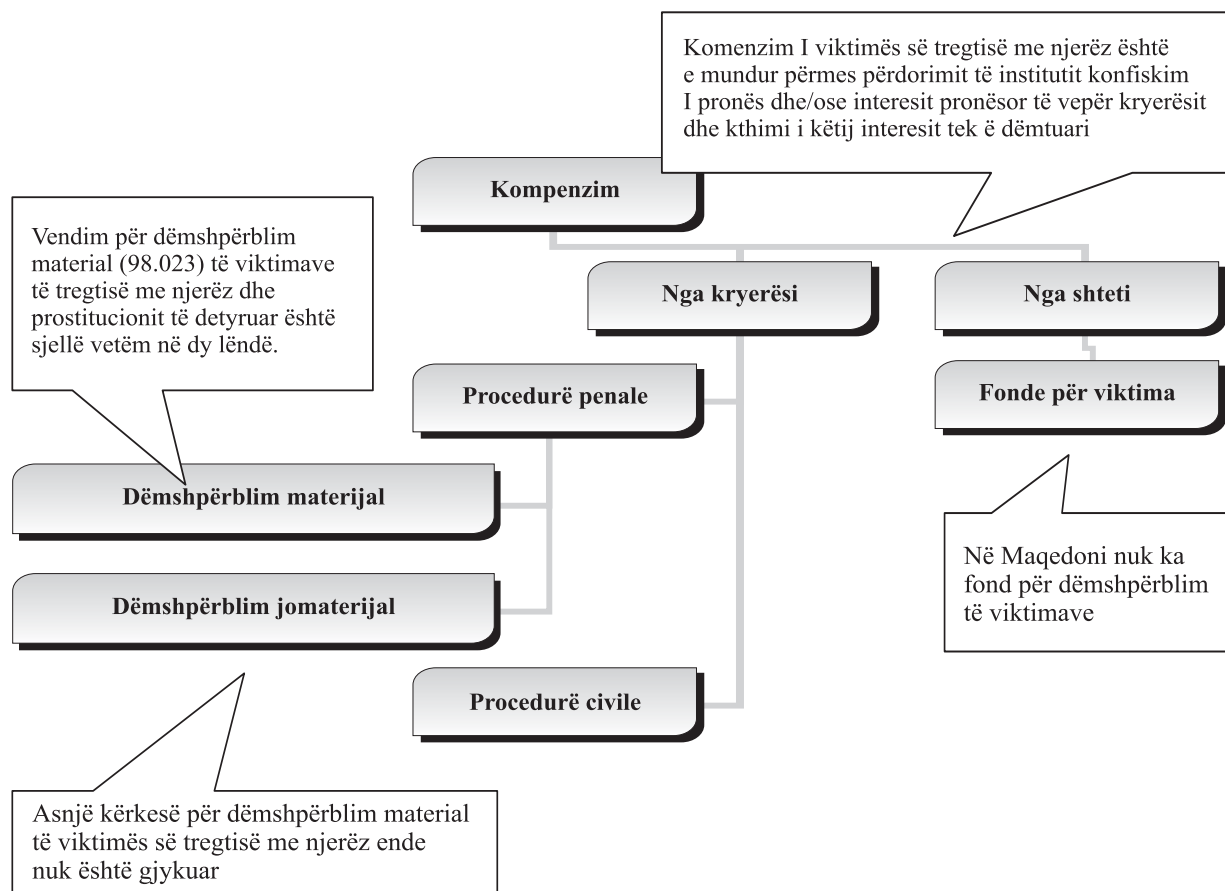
Komenzim I viktimës së tregtisë me njerëz është e mundur përmes përdorimit të institutit konfiskim I pronës dhe/ose interesit pronësor të vepër kryerësit dhe kthimi i këtij interesit tek ë dëmtuari

Kompenzim

Vendim për dëmshpërblim material (98.023) të viktimave të tregtisë me njerëz dhe prostitucionit të detyruar është sjellë vetëm në dy lëndë.

Nga kryerësi

Nga shteti

Procedurë penale

Fonde për viktima

Dëmshpërblim materijal

Në Maqedoni nuk ka fond për dëmshpërblim të viktimave

Dëmshpërblim jomaterijal

Procedurë civile

Asnjë kërkesë për dëmshpërblim material të viktimës së tregtisë me njerëz ende nuk është gjykuar